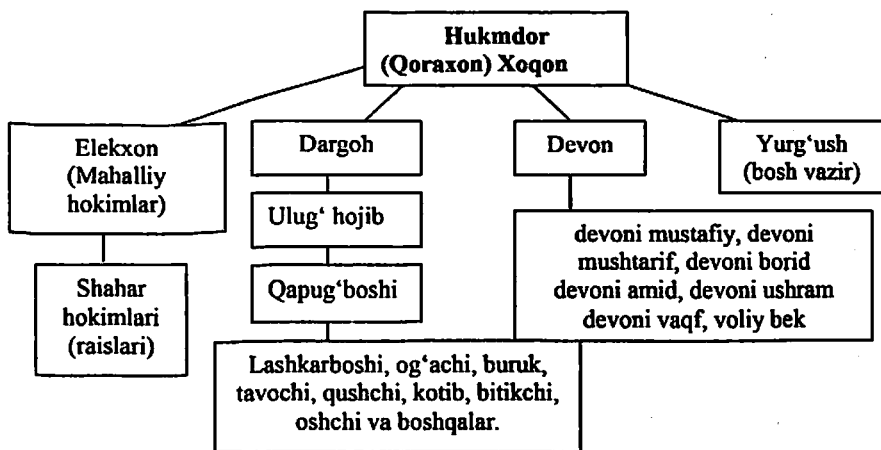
Hukmdor
(Qoraxon) Xoqon

Elekxon
(Mahalliy
hokimlar)

Shahar
hokimlari
(raislari)

Dargoh

Ulug‘ hojib

Qapug‘boshi

Lashkarboshi, og‘achi, buruk, tavochi, qushchi, kotib, bitikchi, oshchi va boshqalar.

Devon

devoni mustafiy, devoni mushtarif, devoni borid devoni amid, devoni ushram devoni vaqf, voliy bek

Yurg‘ush
(bosh vazir)